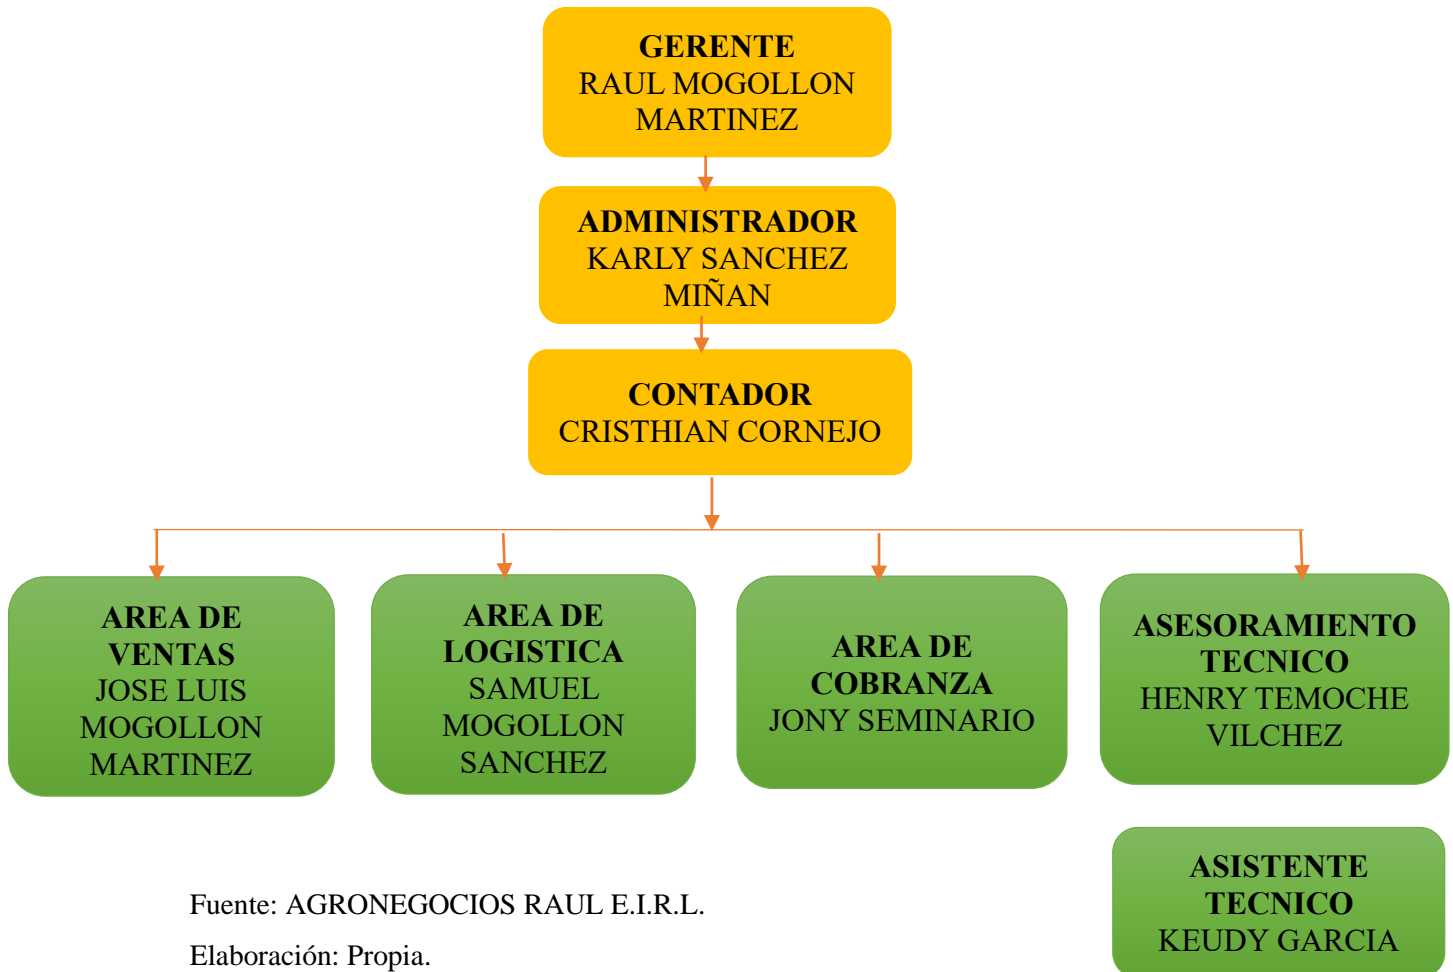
GERENTE
RAUL MOGOLLON MARTINEZ

ADMINISTRADOR
KARLY SANCHEZ MIÑAN

CONTADOR
CRISTHIAN CORNEJO

AREA DE VENTAS
JOSE LUIS MOGOLLON MARTINEZ

AREA DE LOGISTICA
SAMUEL MOGOLLON SANCHEZ

AREA DE COBRANZA
JONY SEMINARIO

ASESORAMIENTO TECNICO
HENRY TEMOCHE VILCHEZ

ASISTENTE TECNICO
KEUDY GARCIA

Fuente: AGRONEGOCIOS RAUL E.I.R.L.

Elaboración: Propia.